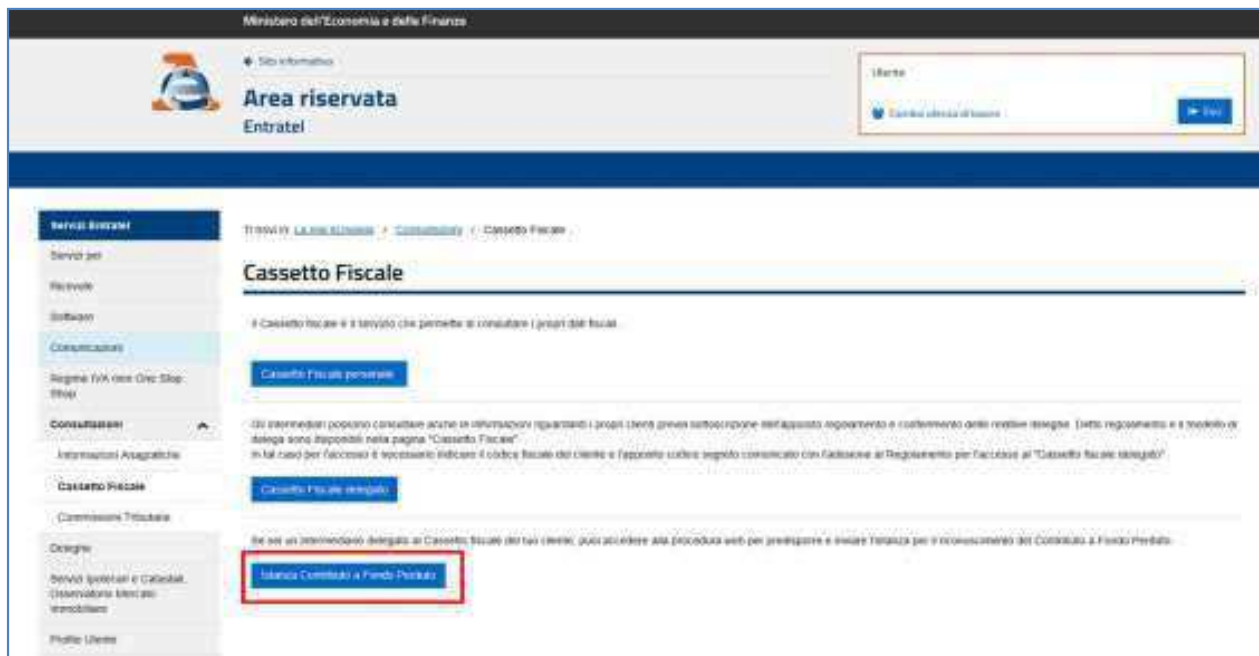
Ministero dell'Economia e delle Finanze

Sito informativo

Area riservata

Entratel

Utente

Cambia utenza di lavoro

Esci

Servizi Entratel

Servizi per

Ricevute

Software

Comunicazioni

Regime IVA mini One Stop Shop

Consultazioni

Informazioni Anagrafiche

Cassetto Fiscale

Commissioni Tributarie

Dichiarazioni Ipotecari e Catastali, Osservatorio Mercato Immobiliare

Profilo Utente

Ti trovi in: La mia scrivania / Consultazioni / Cassetto Fiscale

Cassetto Fiscale

Il Cassetto fiscale è il servizio che permette di consultare i propri dati fiscali.

Cassetto Fiscale personale

Gli intermediari possono consultare anche le informazioni riguardanti i propri clienti previa sottoscrizione dell'apposito regolamento e conferimento delle relative deleghe. Detto regolamento e il modello di delega sono disponibili nella pagina "Cassetto Fiscale".
In tal caso per l'accesso è necessario indicare il codice fiscale del cliente e l'apposito codice segreto comunicato con l'adesione al Regolamento per l'accesso al "Cassetto fiscale delegato".

Cassetto Fiscale delegato

Se sei un intermediario delegato al Cassetto fiscale del tuo cliente, puoi accedere alla procedura web per predisporre e inviare l'istanza per il riconoscimento del Contributo a Fondo Perduto.

Istanza Contributo a Fondo Perduto